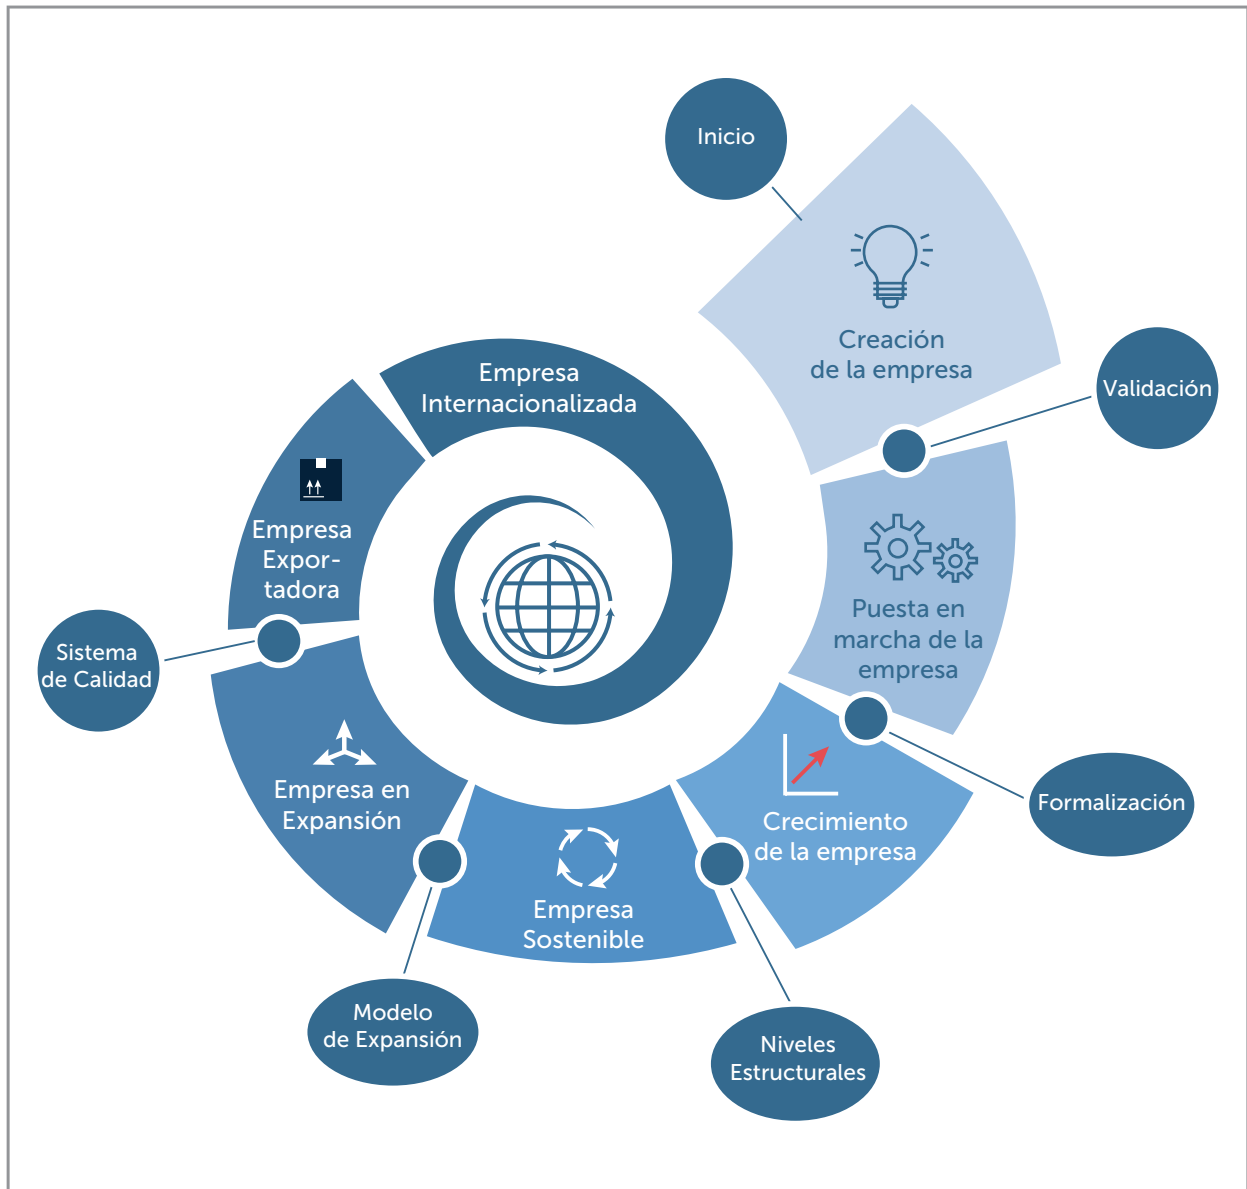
Inicio

Creación de la empresa

Validación

Puesta en marcha de la empresa

Formalización

Crecimiento de la empresa

Niveles Estructurales

Empresa Sostenible

Modelo de Expansión

Empresa en Expansión

Sistema de Calidad

Empresa Expor-tadora

Empresa Internacionalizada